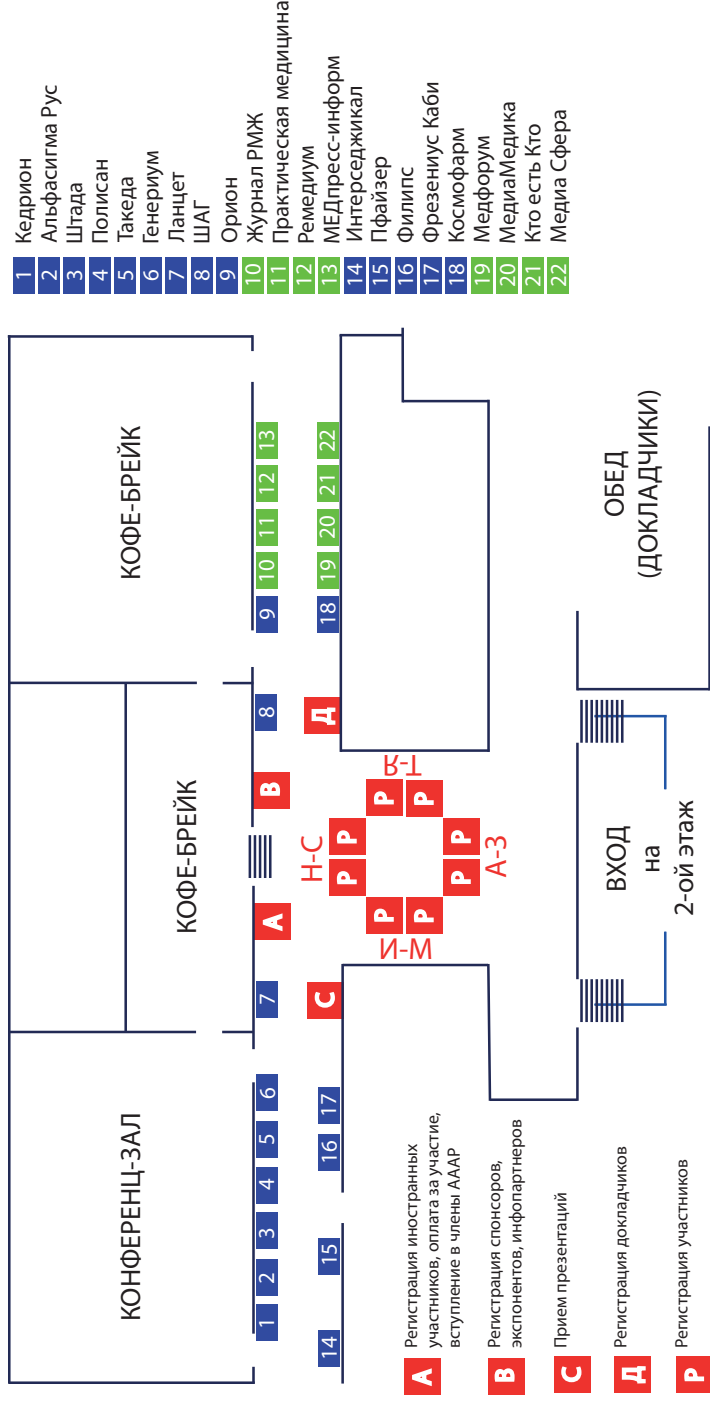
1 Кедрион
2 Альфасигма Рус
3 Штада
4 Полисан
5 Такеда
6 Генериум
7 Ланцет
8 ШАГ
9 Орион
10 Журнал РМЖ
11 Практическая медицина
12 Ремедиум
13 МЕДпресс-информ
14 Интерседжикал
15 Пфайзер
16 Филипс
17 Фрезениус Каби
18 Космофарм
19 Медфорум
20 МедиаМедика
21 Кто есть Кто
22 Медиа Сфера

КОФЕ-БРЕЙК

9 10 11 12 13
18 19 20 21 22

ОБЕД (ДОКЛАДЧИКИ)

КОФЕ-БРЕЙК

8
Д
В
Я-Т
Р Р
Н-С
Р Р Р Р
Р Р
А-З
А
И-М
7
С

ВХОД
на
2-ой этаж

КОНФЕРЕНЦ-ЗАЛ

1 2 3 4 5 6
14 15 16 17

А Регистрация иностранных участников, оплата за участие, вступление в члены АААР
В Регистрация спонсоров, экспонентов, инфопартнеров
С Прием презентаций
Д Регистрация докладчиков
Р Регистрация участников